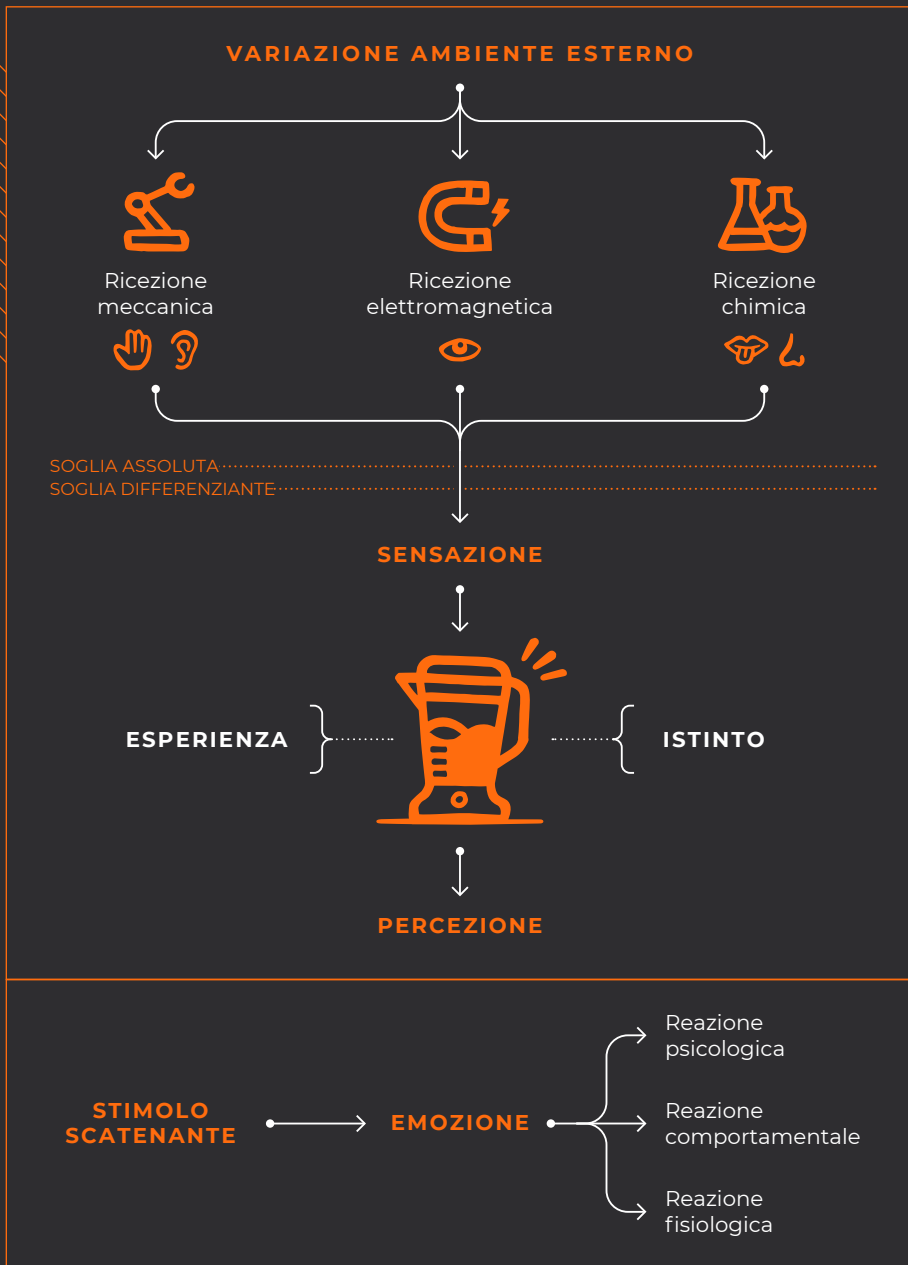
VARIAZIONE AMBIENTE ESTERNO

Ricezione meccanica

Ricezione elettromagnetica

Ricezione chimica

SOGLIA ASSOLUTA
SOGLIA DIFFERENZIANTE

SENSAZIONE

ESPERIENZA

ISTINTO

PERCEZIONE

STIMOLO SCATENANTE

EMOZIONE

Reazione psicologica

Reazione comportamentale

Reazione fisiologica